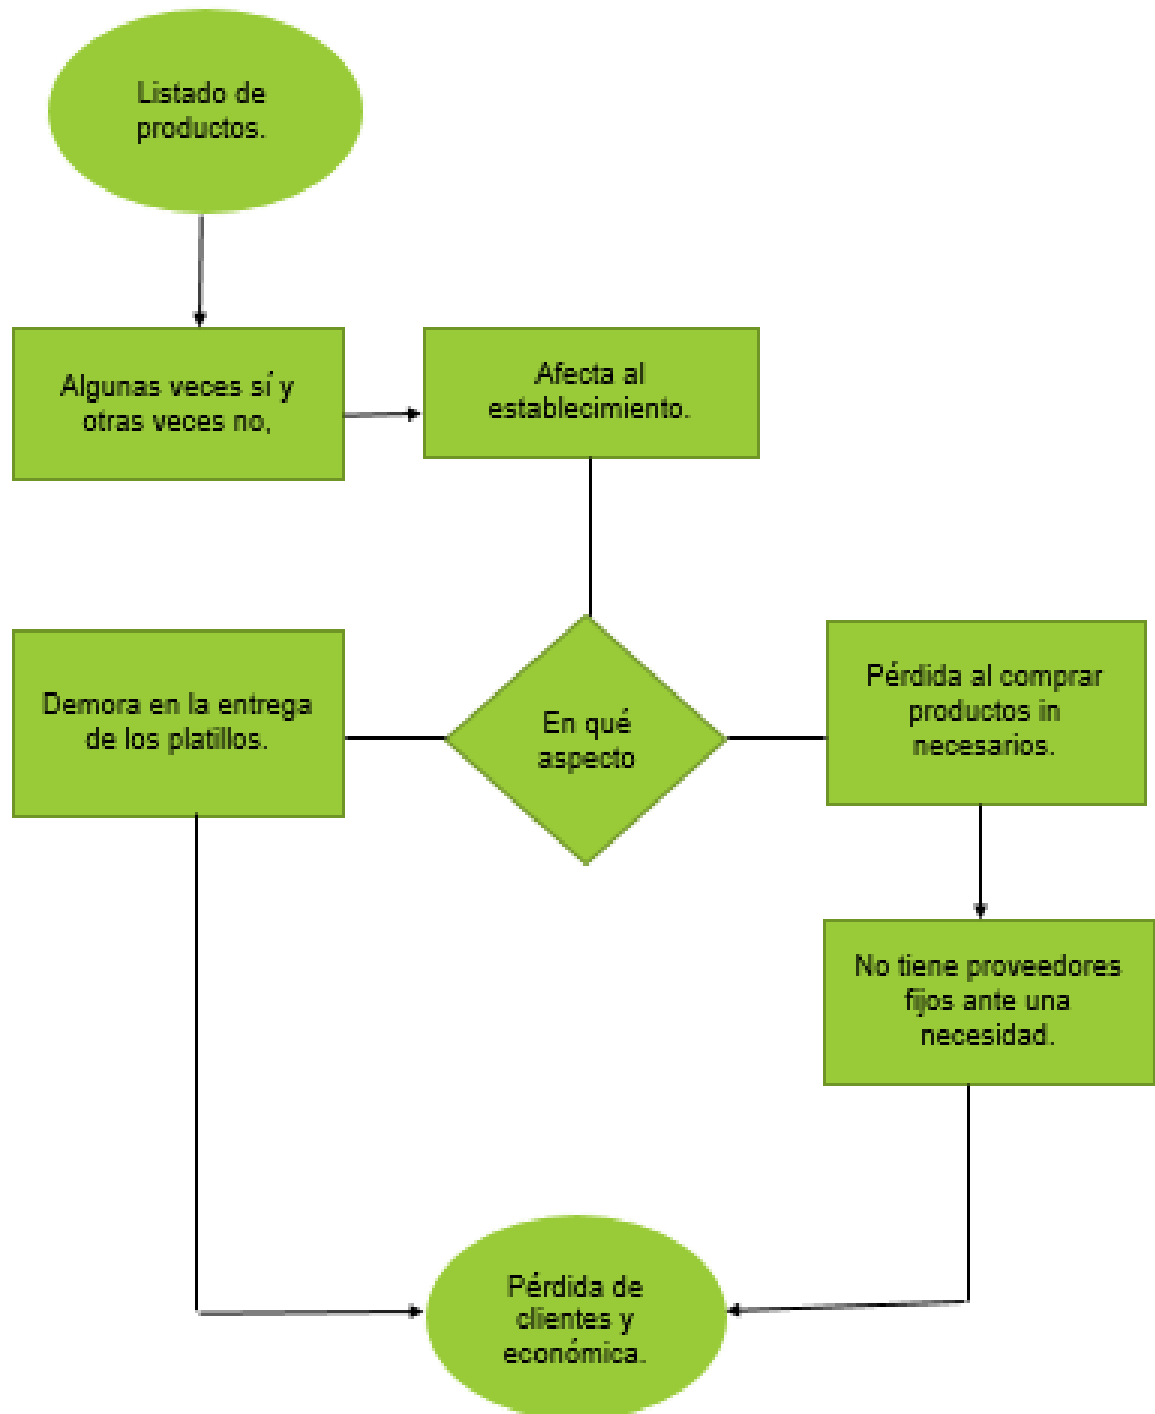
Listado de productos.

Algunas veces sí y otras veces no,

Afecta al establecimiento.

Demora en la entrega de los platillos.

En qué aspecto

Pérdida al comprar productos in necesarios.

No tiene proveedores fijos ante una necesidad.

Pérdida de clientes y económica.